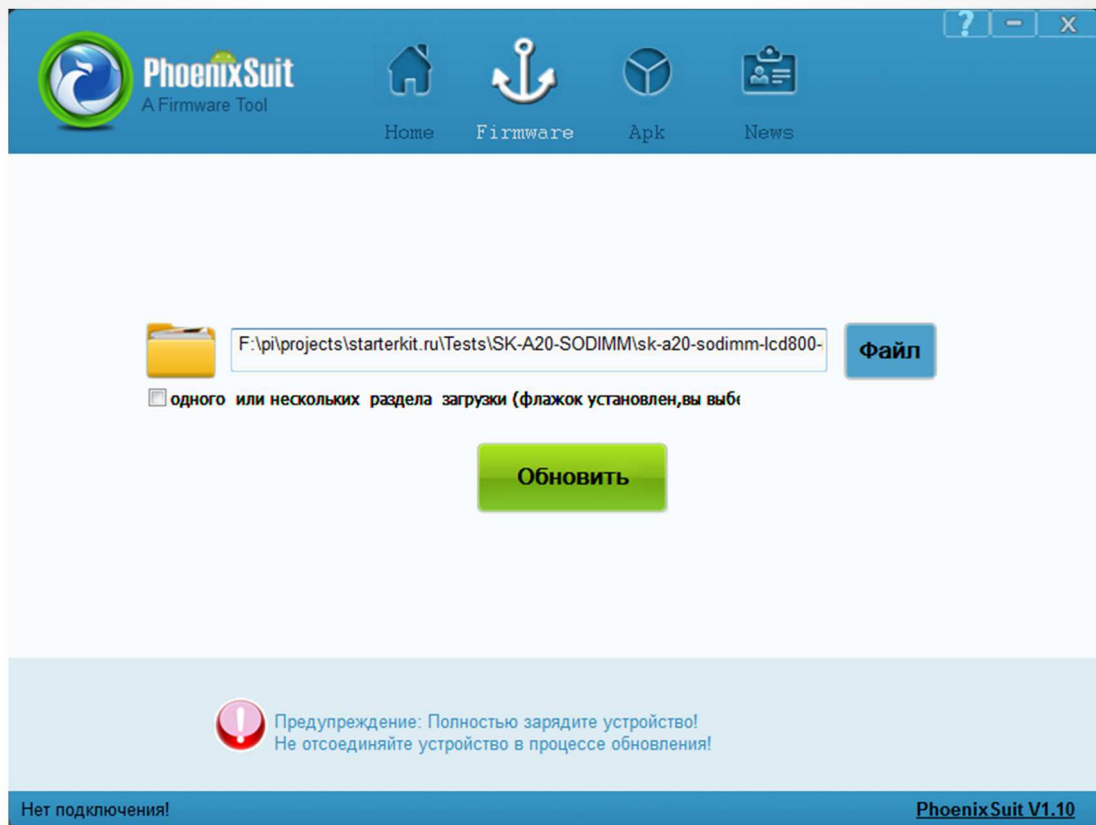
? – X

PhoenixSuit
A Firmware Tool

Home Firmware Apk News

F:\pi\projects\starterkit.ru\Tests\SK-A20-SODIMM\sk-a20-sodimm-lcd800-

Файл

одного или нескольких раздела загрузки (флажок установлен,вы выб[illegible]

Обновить

Предупреждение: Полностью зарядите устройство!
Не отсоединяйте устройство в процессе обновления!

Нет подключения!

PhoenixSuit V1.10